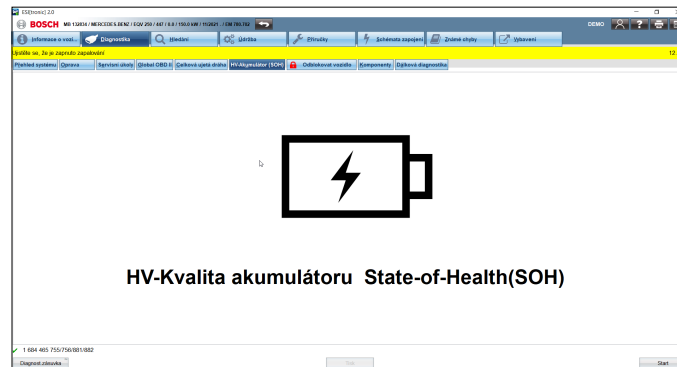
ESI[tronic] 2.0

BOSCH MB 132834 / MERCEDES-BENZ / EQV 250 / 447 / 0.0 / 150.0 kW / 11/2021 / 088 785 782

DEMO

Informace o vozi... Diagnostika Hledání Údržba Příručky Schémata zapojení Známé chyby Vybavení

Ujistěte se, že je zapnuto zapalování! 12

Přehled systému Oprava Servisní úkoly Global OBD II Celková ujetá dráha HV-Akumulátor (SOH) Odblokovat vozidlo Komponenty Dálková diagnostika

HV-Kvalita akumulátoru State-of-Health(SOH)

1 684 465 755/756/881/882

Diagnost.zásuvka Tisk Start